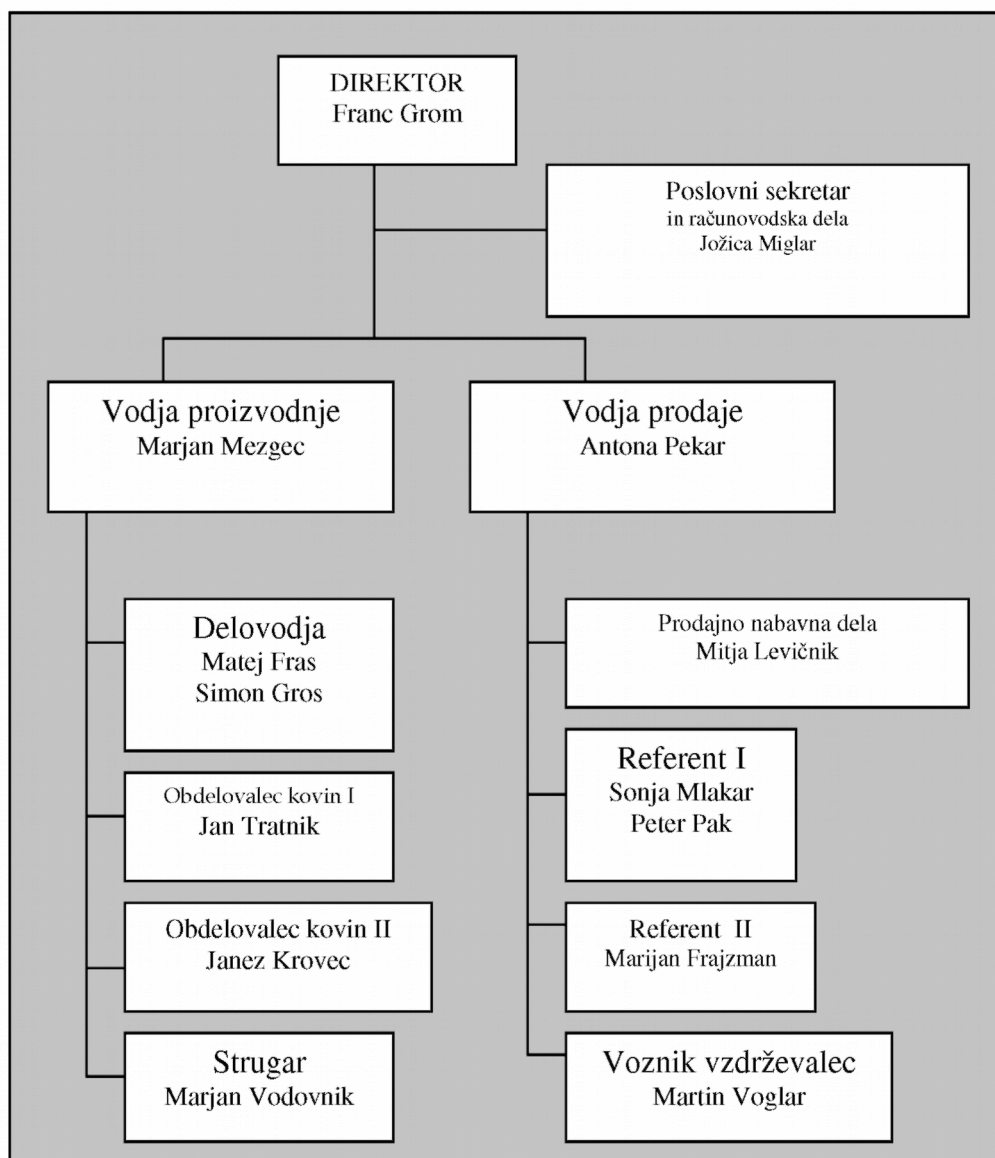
DIREKTOR
Franc Grom

Poslovni sekretar
in računovodska dela
Jožica Miglar

Vodja proizvodnje
Marjan Mezgec

Vodja prodaje
Antona Pekar

Delovodja
Matej Fras
Simon Gros

Obdelovalec kovin I
Jan Tratnik

Obdelovalec kovin II
Janez Krovec

Strugar
Marjan Vodovnik

Prodajno nabavna dela
Mitja Levičnik

Referent I
Sonja Mlakar
Peter Pak

Referent II
Marijan Frajzman

Voznik vzdrževalec
Martin Voglar